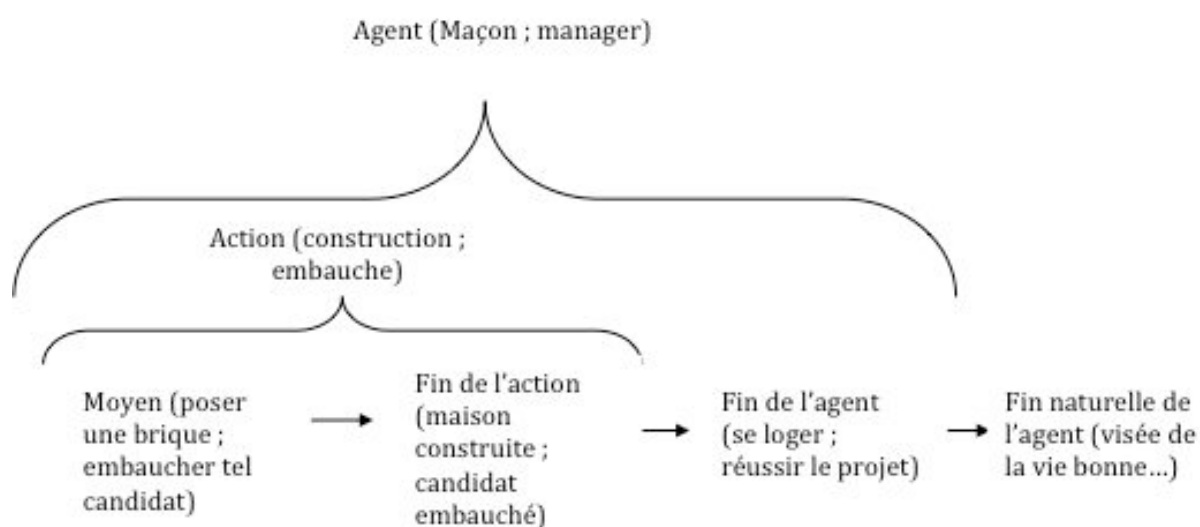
Agent (Maçon ; manager)

Action (construction ; embauche)

Moyen (poser une brique ; embaucher tel candidat)

Fin de l'action (maison construite ; candidat embauché)

Fin de l'agent (se loger ; réussir le projet)

Fin naturelle de l'agent (visée de la vie bonne…)